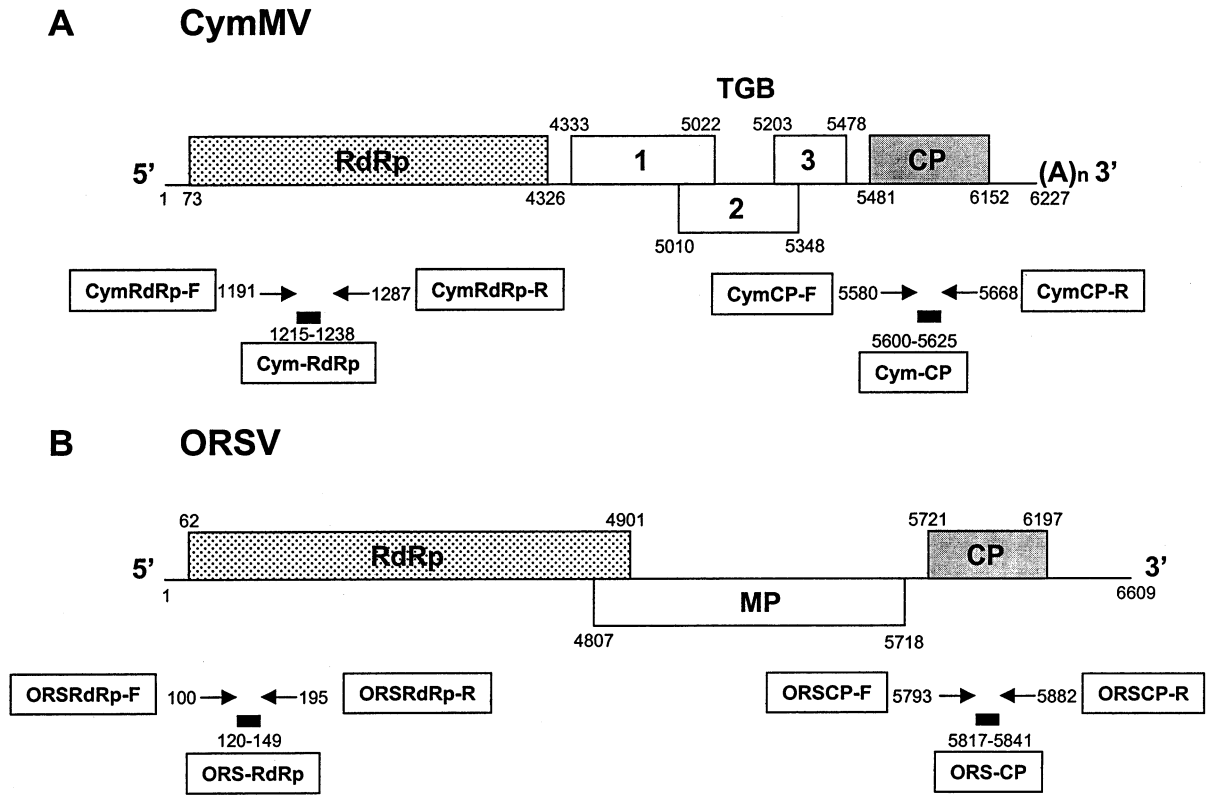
A CymMV

TGB

4333 5022 5203 5478

5' RdRp 1 3 CP (A)n 3'

1 73 4326 2 5481 6152 6227

5010 5348

CymRdRp-F 1191 1287 CymRdRp-R

1215-1238

Cym-RdRp

CymCP-F 5580 5668 CymCP-R

5600-5625

Cym-CP

B ORSV

62 4901 5721 6197

5' RdRp CP 3'

1 MP 6609

4807 5718

ORSRdRp-F 100 195 ORSRdRp-R

120-149

ORS-RdRp

ORSCP-F 5793 5882 ORSCP-R

5817-5841

ORS-CP